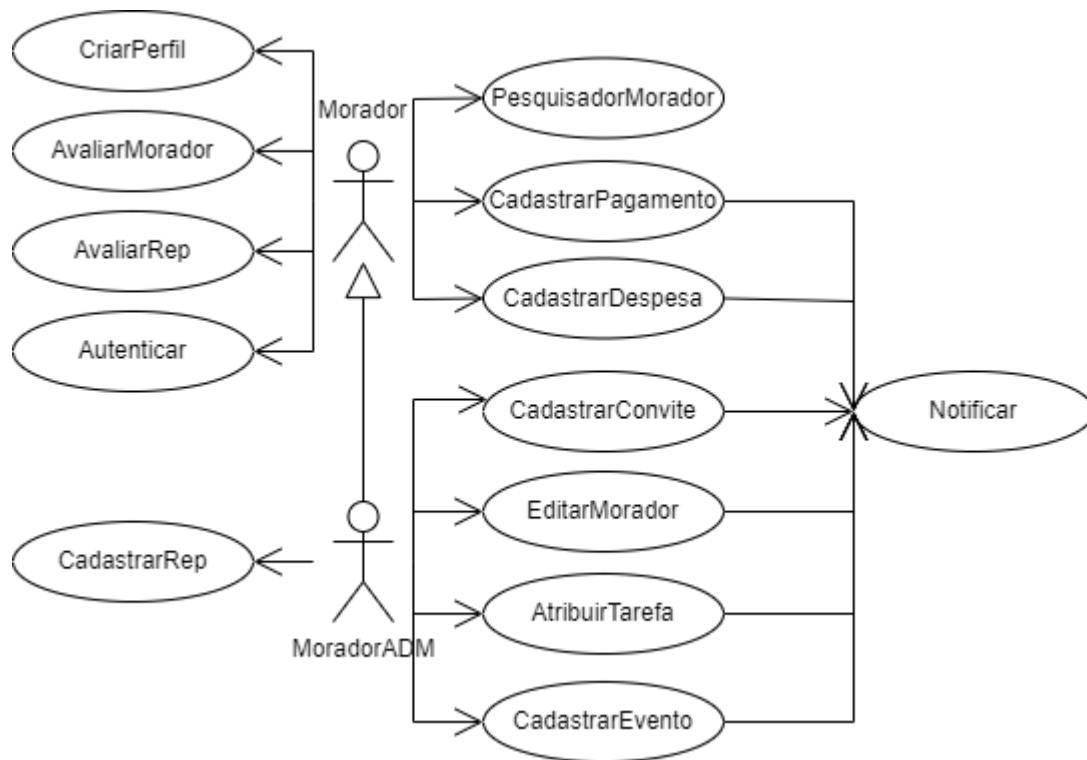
CriarPerfil

AvaliarMorador

AvaliarRep

Autenticar

Morador

PesquisadorMorador

CadastrarPagamento

CadastrarDespesa

CadastrarConvite

Notificar

EditarMorador

AtribuirTarefa

CadastrarEvento

CadastrarRep

MoradorADM